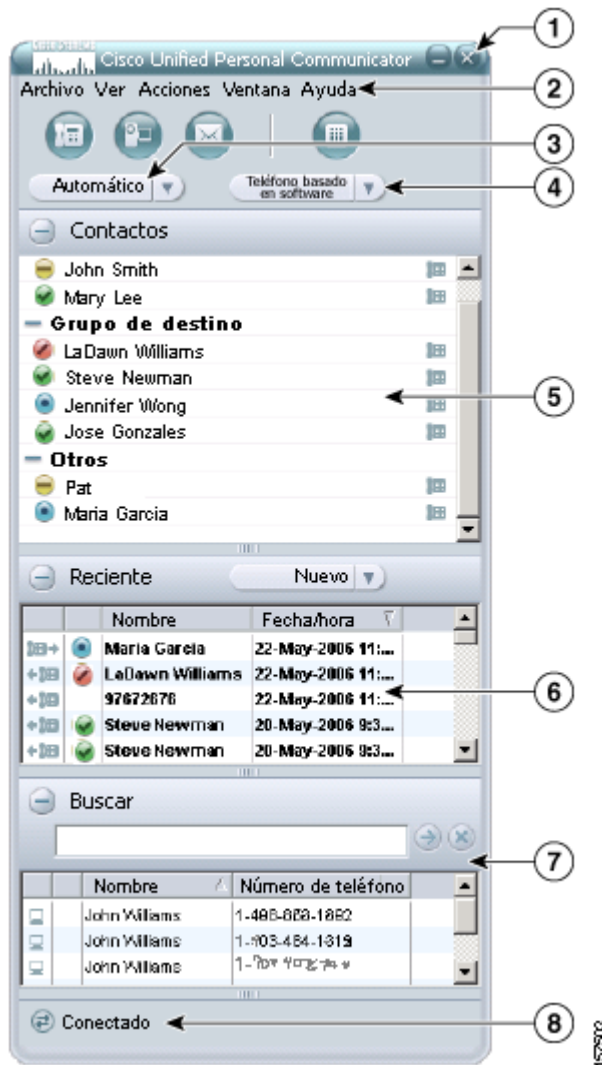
Cisco Unified Personal Communicator

1

Archivo Ver Acciones Ventana Ayuda

2

3

Automático

Teléfono basado en software

4

Contactos

John Smith
Mary Lee
Grupo de destino
LaDawn Williams
Steve Newman
Jennifer Wong
Jose Gonzales
Otros
Pat
Maria Garcia

5

Reciente

Nuevo

| | | Nombre | Fecha/hora |
|---|---|---|---|
| | | Maria Garcia | 22-May-2006 11:... |
| | | LaDawn Williams | 22-May-2006 11:... |
| | | 97672676 | 22-May-2006 11:... |
| | | Steve Newman | 20-May-2006 9:3... |
| | | Steve Newman | 20-May-2006 9:3... |

6

Buscar

7

| | | Nombre | Número de teléfono |
|---|---|---|---|
| | | John Williams | 1-408-868-1862 |
| | | John Williams | 1-403-464-1319 |
| | | John Williams | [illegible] |

Conectado

8